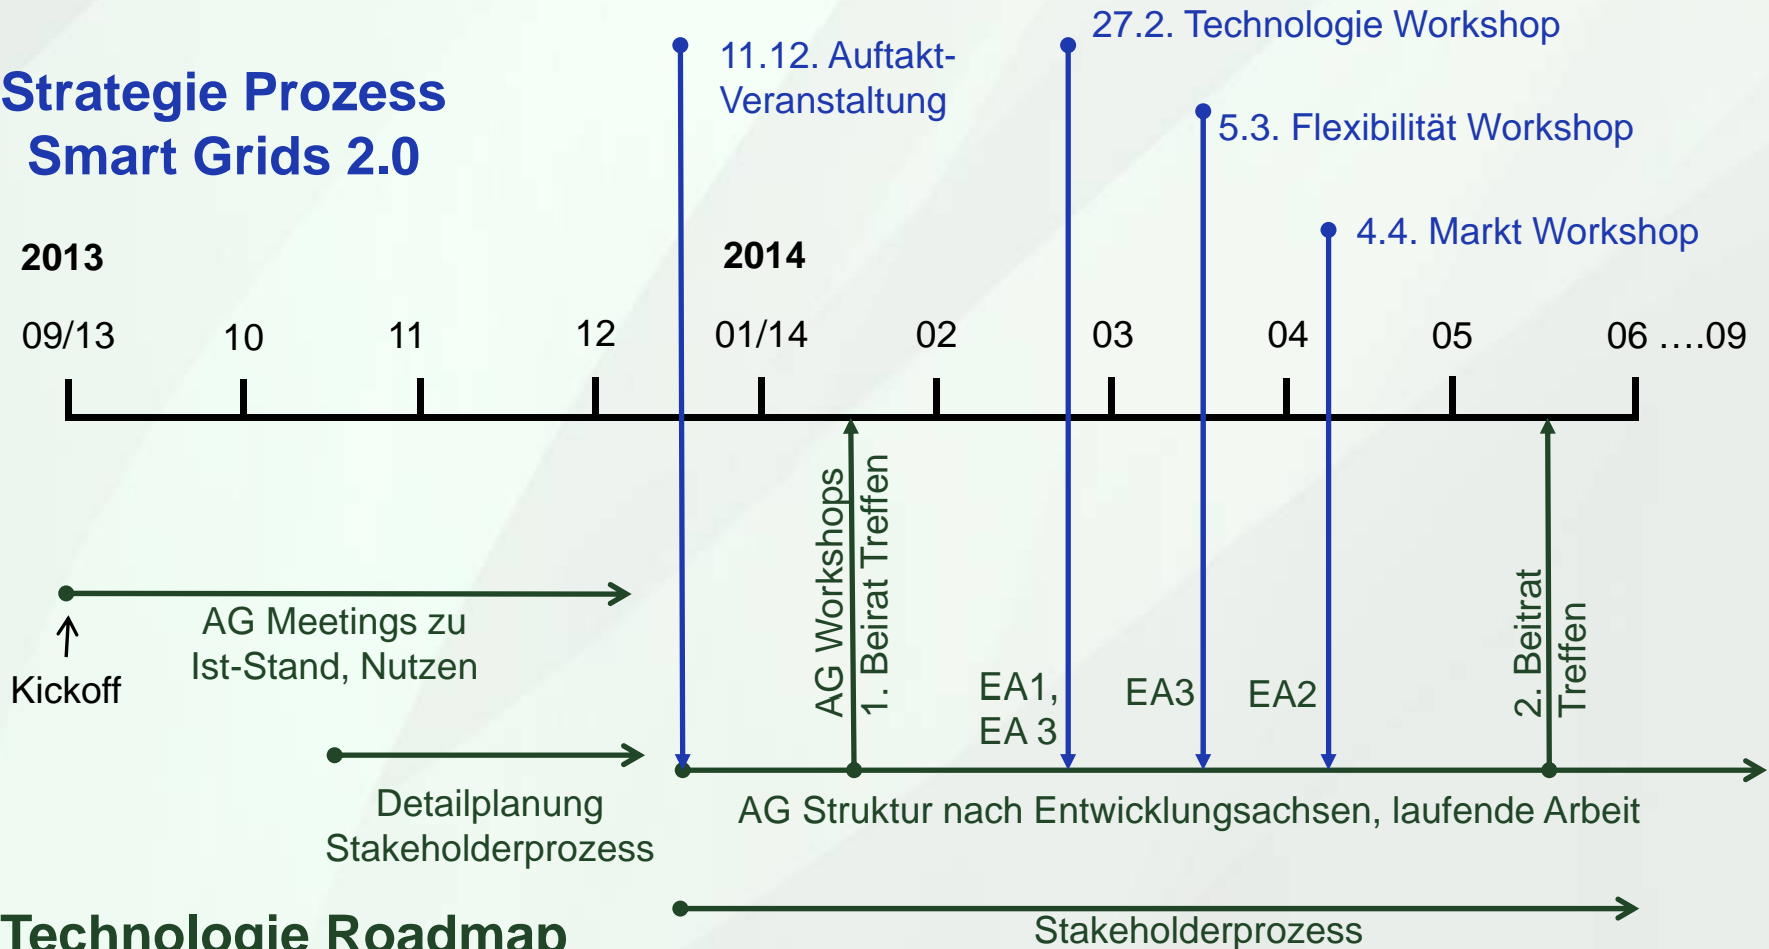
Strategie Prozess
Smart Grids 2.0

11.12. Auftakt-Veranstaltung

27.2. Technologie Workshop

5.3. Flexibilität Workshop

4.4. Markt Workshop

2013

2014

09/13 10 11 12 01/14 02 03 04 05 06 ….09

AG Workshops

1. Beirat Treffen

EA1, EA 3

EA3

EA2

2. Beirat Treffen

Kickoff

AG Meetings zu Ist-Stand, Nutzen

Detailplanung Stakeholderprozess

AG Struktur nach Entwicklungsachsen, laufende Arbeit

Stakeholderprozess

Technologie Roadmap